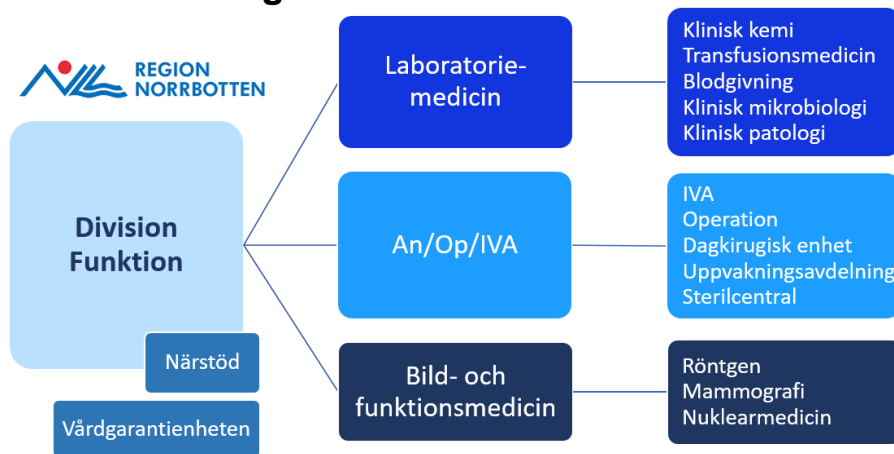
REGION NORRBOTTEN

Division Funktion

Närstöd

Vårdgarantienheten

Laboratoriemedicin

Klinisk kemi
Transfusionsmedicin
Blodgivning
Klinisk mikrobiologi
Klinisk patologi

An/Op/IVA

IVA
Operation
Dagkirugisk enhet
Uppvakningsavdelning
Sterilcentral

Bild- och funktionsmedicin

Röntgen
Mammografi
Nuklearmedicin